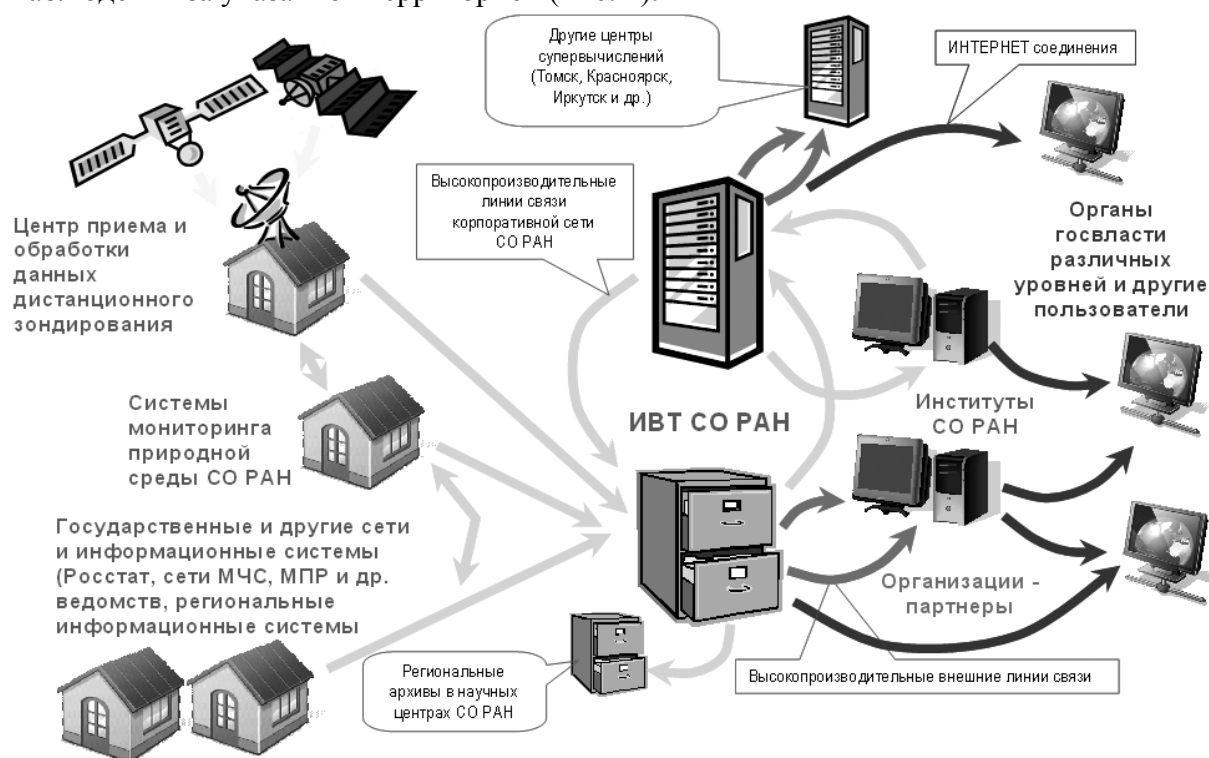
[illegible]

Другие центры суперсвычислений (Томск, Красноярск, Иркутск и др.)

ИНТЕРНЕТ соединения

Высокопроизводительные линии связи корпоративной сети СО РАН

Центр приема и обработки данных дистанционного зондирования

Органы госвласти различных уровней и другие пользователи

Системы мониторинга природной среды СО РАН

ИВТ СО РАН

Институты СО РАН

Государственные и другие сети и информационные системы (Росстат, сети МЧС, МПР и др. ведомств, региональные информационные системы

Организации - партнеры

Региональные архивы в научных центрах СО РАН

Высокопроизводительные внешние линии связи